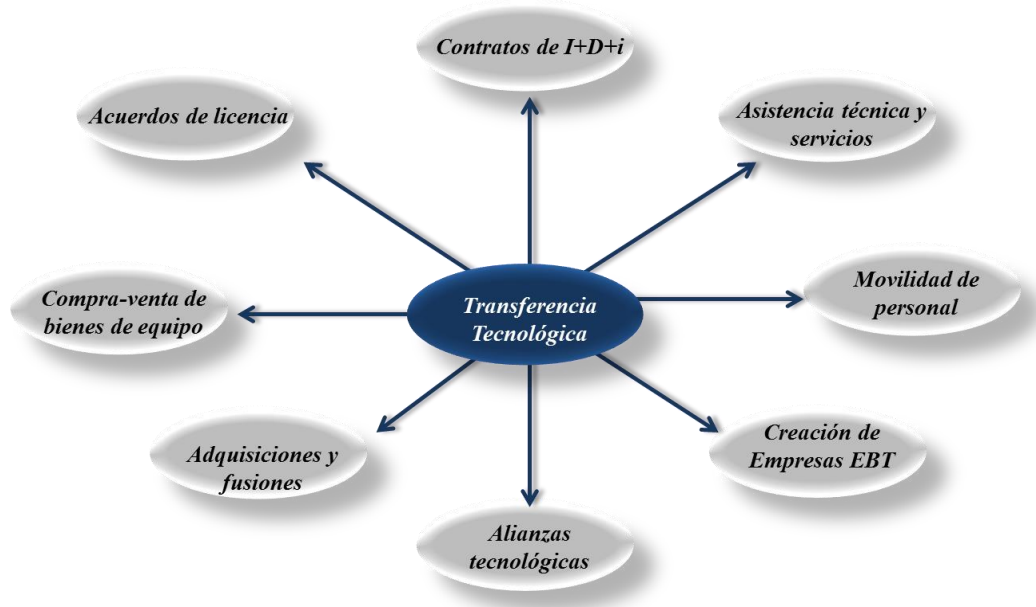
Contratos de I+D+i

Acuerdos de licencia

Asistencia técnica y servicios

Compra-venta de bienes de equipo

Transferencia Tecnológica

Movilidad de personal

Adquisiciones y fusiones

Creación de Empresas EBT

Alianzas tecnológicas